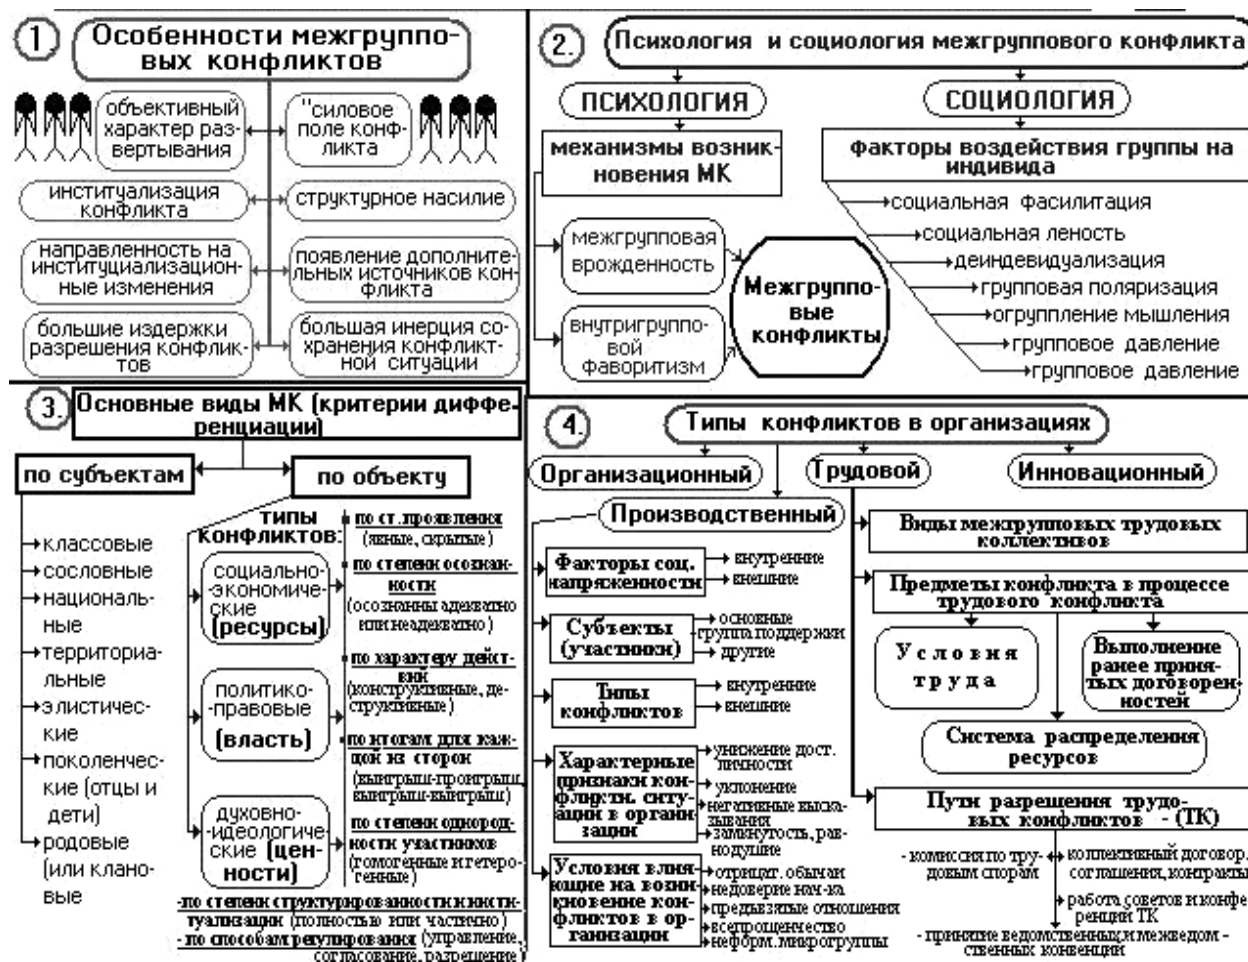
1. Особенности межгрупповых конфликтов

объективный характер развертывания

"силовое поле конфликта

институализация конфликта

структурное насилие

направленность на институциализационные изменения

появление дополнительных источников конфликта

большие издержки разрешения конфликтов

большая инерция сохранения конфликтной ситуации

2. Психология и социология межгруппового конфликта

ПСИХОЛОГИЯ

СОЦИОЛОГИЯ

механизмы возникновения МК

Факторы воздействия группы на индивида

социальная фасилитация
социальная леность
деиндевидуализация
групповая поляризация
огруппление мышления
групповое давление
групповое давление

межгрупповая врожденность

внутригрупповой фаворитизм

Межгрупповые конфликты

3. Основные виды МК (критерии дифференциации)

по субъектам

по объекту

классовые
сословные
национальные
территориальные
элистические
поколенческие (отцы и дети)
родовые (или клановые

типы конфликтов:

социально-экономические (ресурсы)

политико-правовые (власть)

духовно-идеологические (ценности)

по ст. проявления (явные, скрытые)

по степени осознанности (осознанны адекватно или неадекватно)

по характеру действий (конструктивные, деструктивные)

по итогам для каждой из сторон (выигрыш-проигрыш, выигрыш-выигрыш)

по степени однородности участников (гомогенные и гетерогенные)

- по степени структурированности и институализации (полностью или частично)
- по способам регулирования (управление, согласование, разрешение)

4. Типы конфликтов в организациях

Организационный

Трудовой

Инновационный

Производственный

Факторы соц. напряженности
внутренние
внешние

Субъекты (участники)
основные
группа поддержки
другие

Типы конфликтов
внутренние
внешние

Характерные признаки конфликтн. ситуации в организации
унижение дост. личности
уклонение
негативные высказывания
замкнутость, равнодушие

Условия влияющие на возникновение конфликтов в организации
отрицат. обычаи
недоверие нач-ка
предвзятые отношения
всепрощенчество
неформ. микрогруппы

Виды межгрупповых трудовых коллективов

Предметы конфликта в процессе трудового конфликта

Условия труда

Выполнение ранее принятых договоренностей

Система распределения ресурсов

Пути разрешения трудовых конфликтов - (ТК)

- комиссия по трудовым спорам
коллективный договор, соглашения, контракты
работа советов и конференций ТК
- принятие ведомственных и межведом-ственных конвенций